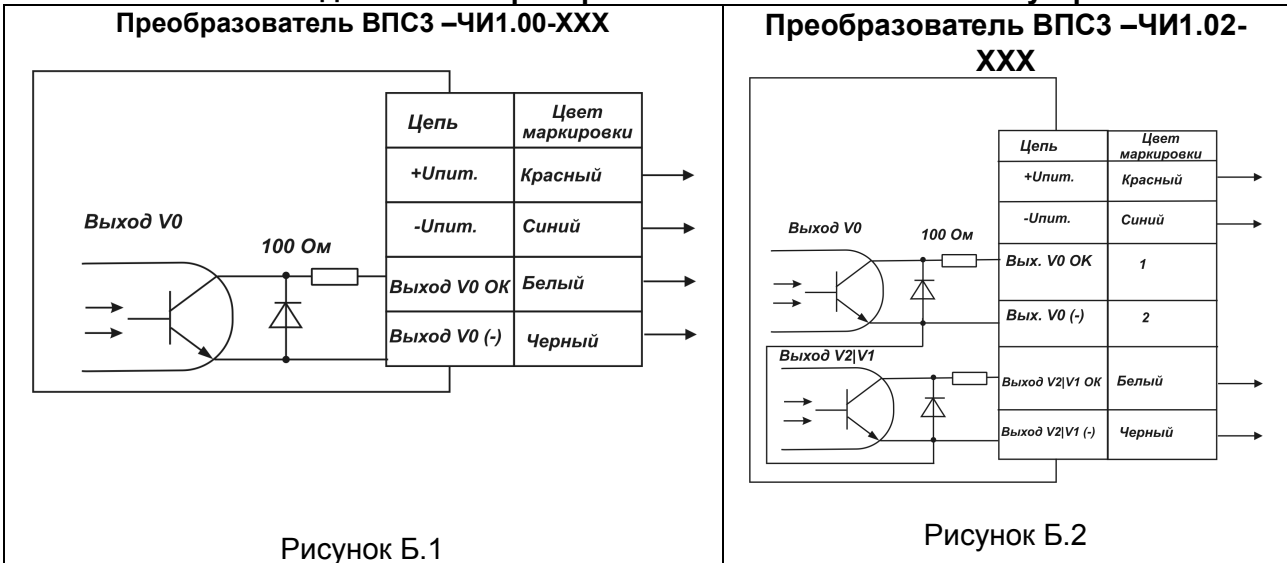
Преобразователь ВПС3 –ЧИ1.00-XXX

Выход V0

100 Ом

| Цепь | Цвет маркировки |
|---|---|
| +Uпит. | Красный |
| -Uпит. | Синий |
| Выход V0 ОК | Белый |
| Выход V0 (-) | Черный |

Рисунок Б.1

Преобразователь ВПС3 –ЧИ1.02-XXX

Выход V0

100 Ом

Выход V2|V1

| Цепь | Цвет маркировки |
|---|---|
| +Uпит. | Красный |
| -Uпит. | Синий |
| Вых. V0 OK | 1 |
| Вых. V0 (-) | 2 |
| Выход V2\|V1 ОК | Белый |
| Выход V2\|V1 (-) | Черный |

Рисунок Б.2